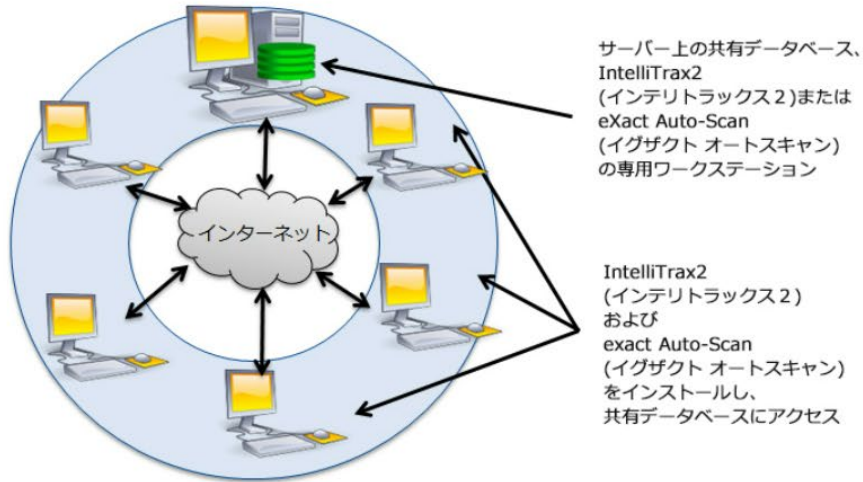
インターネット

サーバー上の共有データベース、IntelliTrax2 (インテリトラックス２)または eXact Auto-Scan (イグザクト オートスキャン) の専用ワークステーション

IntelliTrax2 (インテリトラックス２) および exact Auto-Scan (イグザクト オートスキャン) をインストールし、共有データベースにアクセス